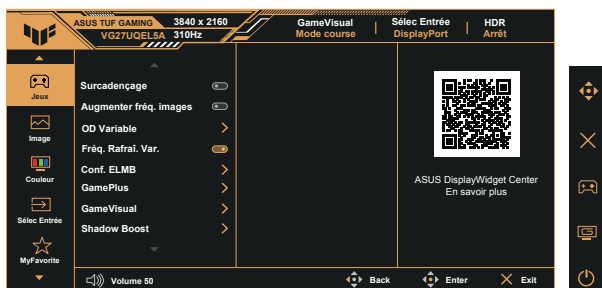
ASUS TUF GAMING
VG27UQEL5A
3840 x 2160
310Hz

GameVisual
Mode course

Sélec Entrée
DisplayPort

HDR
Arrêt

Jeux
Image
Couleur
Sélec Entrée
MyFavorite

Surcadençage
Augmenter fréq. images
OD Variable
Fréq. Rafraî. Var.
Conf. ELMB
GamePlus
GameVisual
Shadow Boost

ASUS DisplayWidget Center
En savoir plus

Volume 50
Back
Enter
Exit